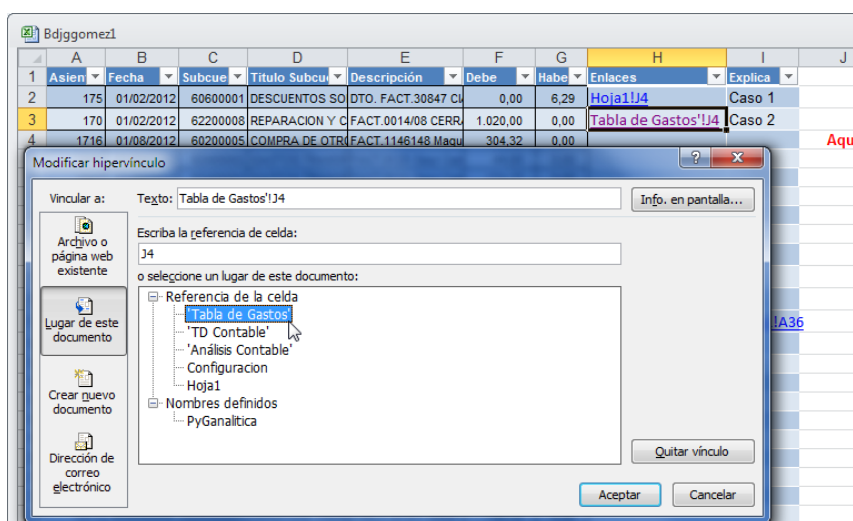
Bdjggomez1

| | A | B | C | D | E | F | G | H | I | J |
|---|---|---|---|---|---|---|---|---|---|---|
| 1 | Asien | Fecha | Subcue | Titulo Subcu | Descripción | Debe | Habe | Enlaces | Explica | |
| 2 | 175 | 01/02/2012 | 60600001 | DESCUENTOS SO | DTO. FACT.30847 C | 0,00 | 6,29 | Hoja1!J4 | Caso 1 | |
| 3 | 170 | 01/02/2012 | 62200008 | REPARACION Y C | FACT.0014/08 CERR | 1.020,00 | 0,00 | Tabla de Gastos'!J4 | Caso 2 | |
| 4 | 1716 | 01/08/2012 | 60200005 | COMPRA DE OTR | FACT.1146148 Maqu | 304,32 | 0,00 | | | Aqu |

Modificar hipervínculo

Vincular a:

Archivo o página web existente

Lugar de este documento

Crear nuevo documento

Dirección de correo electrónico

Texto: Tabla de Gastos'!J4

Info. en pantalla...

Escriba la referencia de celda:

J4

o seleccione un lugar de este documento:

Referencia de la celda
'Tabla de Gastos'
'TD Contable'
'Análisis Contable'
Configuracion
Hoja1
Nombres definidos
PyGanalitica

!A36

Quitar vínculo

Aceptar

Cancelar